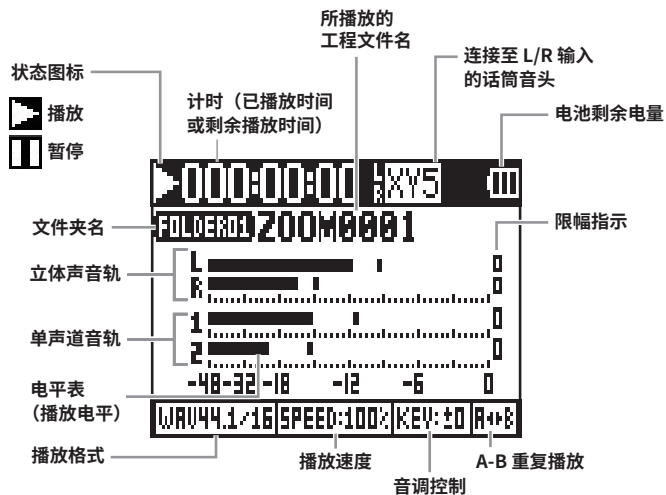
所播放的
工程文件名

状态图标

连接至 L/R 输入
的话筒音头

计时（已播放时间
或剩余播放时间）

播放

暂停

电池剩余电量

000:00:00

L R XY5

文件夹名

FOLDER01 ZOOM0001

限幅指示

立体声音轨

L
R

0
0

单声道音轨

1
2

0
0

电平表
（播放电平）

-48 -32 -18 -12 -6 0

WAV44.1/16 SPEED:100% KEY:±0 A↔B

播放格式

播放速度

A-B 重复播放

音调控制